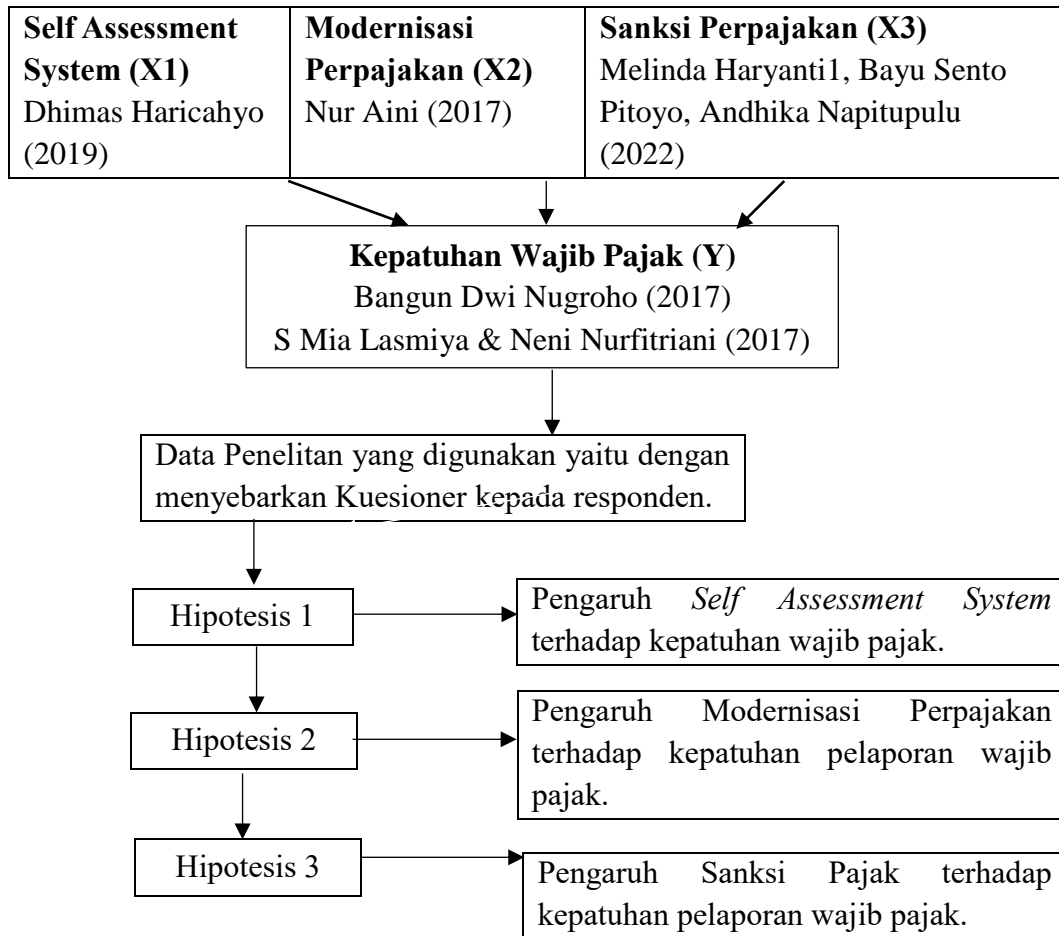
**Self Assessment System (X1)**
Dhimas Haricahyo (2019)

**Modernisasi Perpajakan (X2)**
Nur Aini (2017)

**Sanksi Perpajakan (X3)**
Melinda Haryanti1, Bayu Sento Pitoyo, Andhika Napitupulu (2022)

**Kepatuhan Wajib Pajak (Y)**
Bangun Dwi Nugroho (2017)
S Mia Lasmiya & Neni Nurfitriani (2017)

Data Penelitan yang digunakan yaitu dengan menyebarkan Kuesioner kepada responden.

Hipotesis 1

Pengaruh *Self Assessment System* terhadap kepatuhan wajib pajak.

Hipotesis 2

Pengaruh Modernisasi Perpajakan terhadap kepatuhan pelaporan wajib pajak.

Hipotesis 3

Pengaruh Sanksi Pajak terhadap kepatuhan pelaporan wajib pajak.